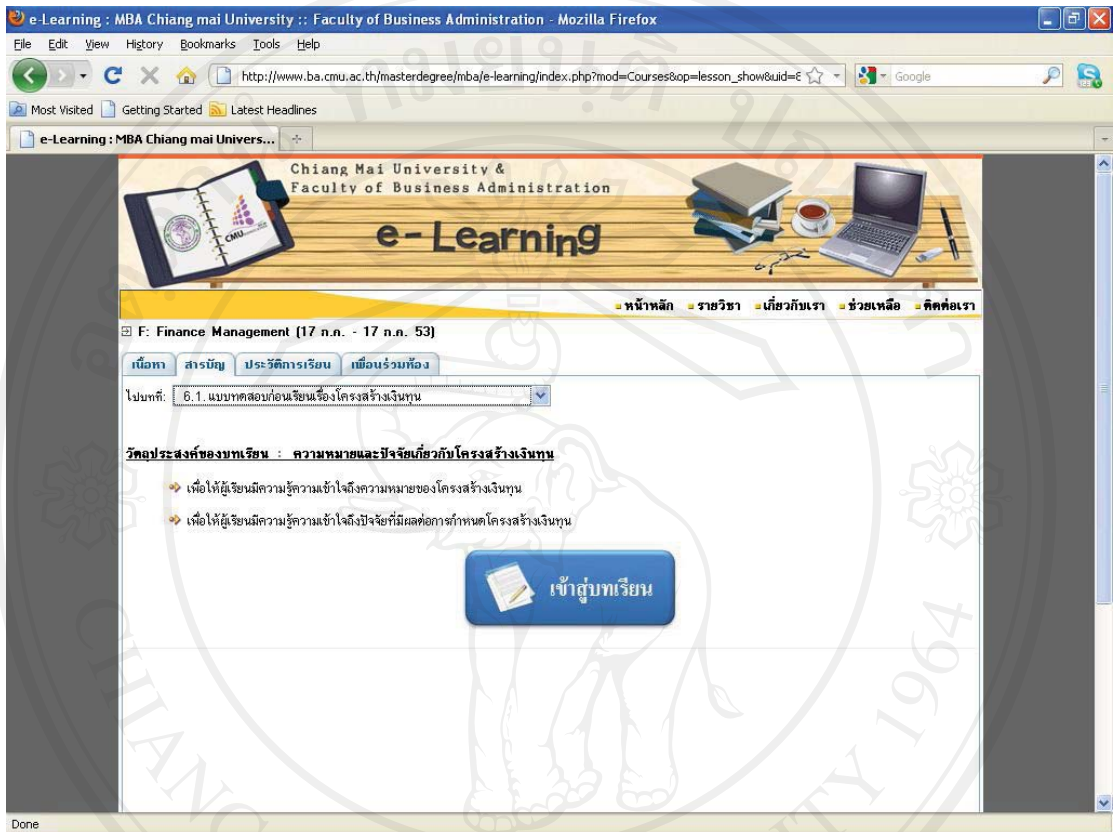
e-Learning : MBA Chiang mai University :: Faculty of Business Administration - Mozilla Firefox

File Edit View History Bookmarks Tools Help

http://www.ba.cmu.ac.th/masterdegree/mba/e-learning/index.php?mod=Courses&op=lesson_show&uid=6

Google

Most Visited Getting Started Latest Headlines

e-Learning : MBA Chiang mai Univers...

Chiang Mai University & Faculty of Business Administration

CMU

e-Learning

หน้าหลัก รายวิชา เกี่ยวกับเรา ช่วยเหลือ ติดต่อเรา

F: Finance Management (17 ก.ค. - 17 ก.ค. 53)

เนื้อหา สารบัญ ประวัติการเรียน เพื่อนร่วมห้อง

ไปบทที่: 6.1. แบบทดสอบก่อนเรียนเรื่องโครงสร้างเงินทุน

วัตถุประสงค์ของบทเรียน : ความหมายและปัจจัยเกี่ยวกับโครงสร้างเงินทุน

เพื่อให้ผู้เรียนมีความรู้ความเข้าใจถึงความหมายของโครงสร้างเงินทุน

เพื่อให้ผู้เรียนมีความรู้ความเข้าใจถึงปัจจัยที่มีผลต่อการกำหนดโครงสร้างเงินทุน

เข้าสู่บทเรียน

Done